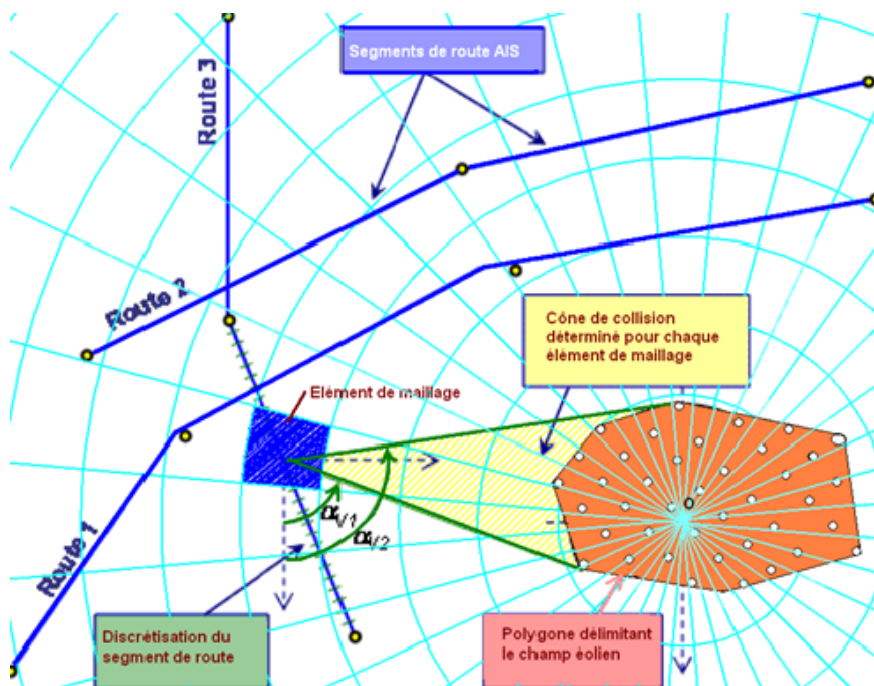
Segments de route AIS

Route 3

Route 2

Route 1

Cône de collision déterminé pour chaque élément de maillage

Elément de maillage

$\alpha_{V1}$

$\alpha_{V2}$

Discrétisation du segment de route

Polygone délimitant le champ éolien